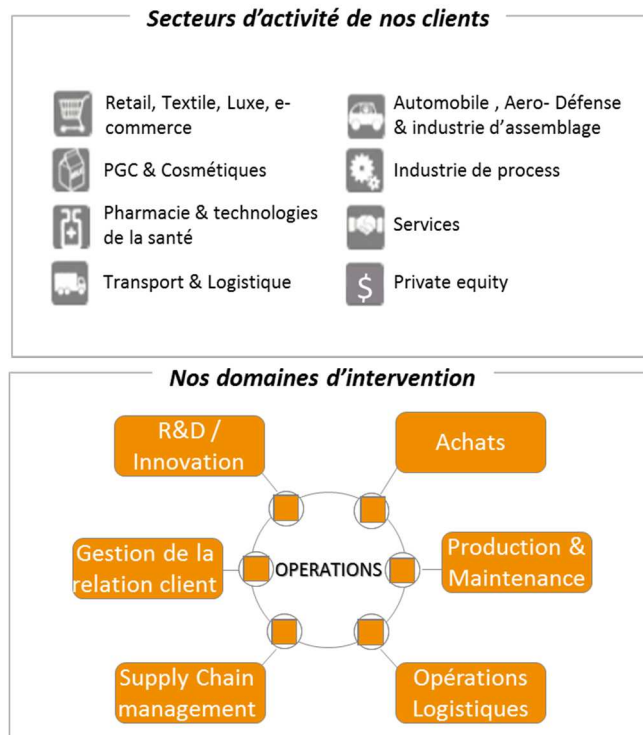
Secteurs d'activité de nos clients

Retail, Textile, Luxe, e-commerce

PGC & Cosmétiques

Pharmacie & technologies de la santé

Transport & Logistique

Automobile , Aero- Défense & industrie d'assemblage

Industrie de process

Services

Private equity

Nos domaines d'intervention

R&D / Innovation

Achats

Gestion de la relation client

OPERATIONS

Production & Maintenance

Supply Chain management

Opérations Logistiques